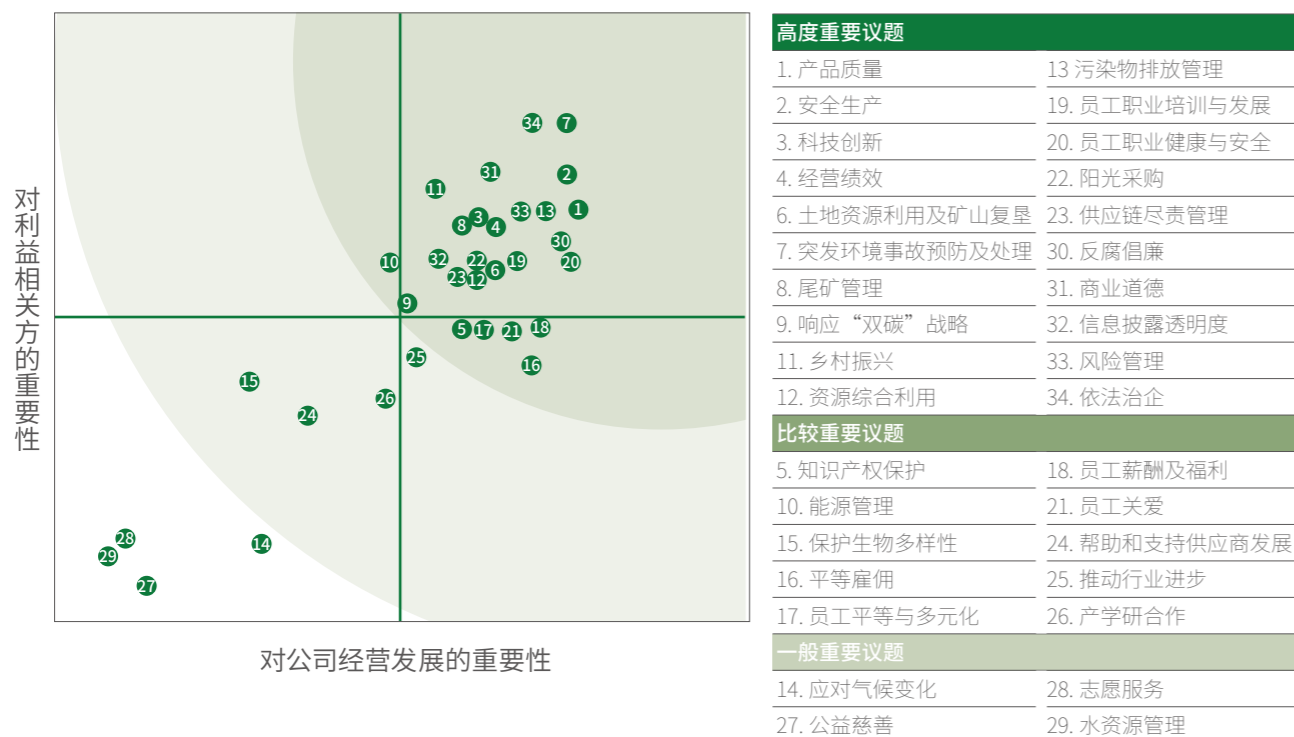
对利益相关方的重要性

34 7
31 2
11
8 3 4 33 13 1
30
10 32 22 6 19 20
23 12
9
5 17 21 18
25
16
15
26
24
28
14
29
27

对公司经营发展的重要性

| 高度重要议题 | |
|---|---|
| 1. 产品质量 | 13 污染物排放管理 |
| 2. 安全生产 | 19. 员工职业培训与发展 |
| 3. 科技创新 | 20. 员工职业健康与安全 |
| 4. 经营绩效 | 22. 阳光采购 |
| 6. 土地资源利用及矿山复垦 | 23. 供应链尽责管理 |
| 7. 突发环境事故预防及处理 | 30. 反腐倡廉 |
| 8. 尾矿管理 | 31. 商业道德 |
| 9. 响应“双碳”战略 | 32. 信息披露透明度 |
| 11. 乡村振兴 | 33. 风险管理 |
| 12. 资源综合利用 | 34. 依法治企 |
| 比较重要议题 | |
| 5. 知识产权保护 | 18. 员工薪酬及福利 |
| 10. 能源管理 | 21. 员工关爱 |
| 15. 保护生物多样性 | 24. 帮助和支持供应商发展 |
| 16. 平等雇佣 | 25. 推动行业进步 |
| 17. 员工平等与多元化 | 26. 产学研合作 |
| 一般重要议题 | |
| 14. 应对气候变化 | 28. 志愿服务 |
| 27. 公益慈善 | 29. 水资源管理 |